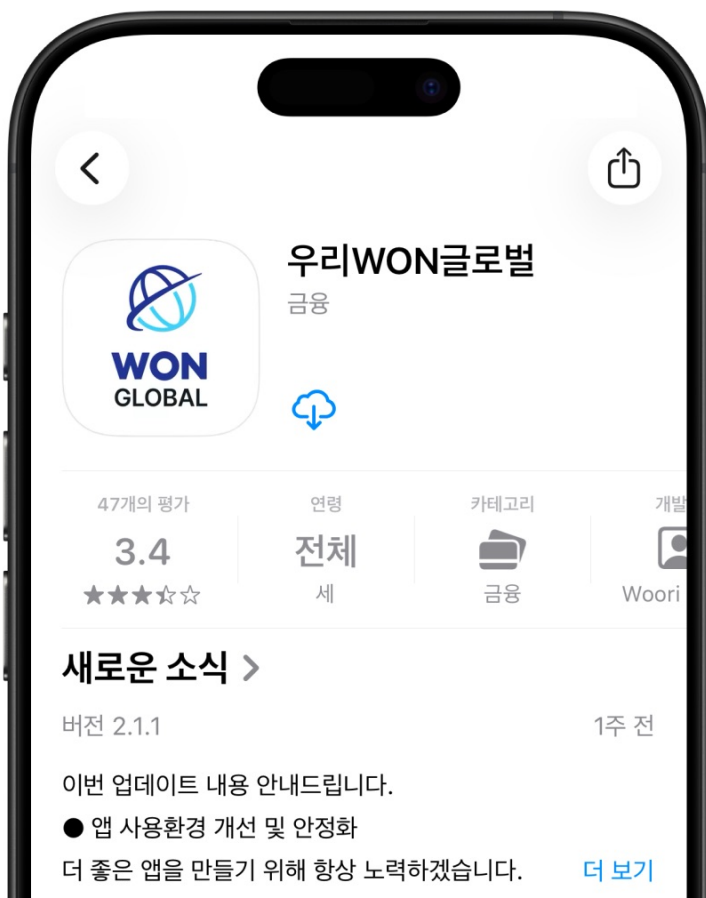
WON
GLOBAL

우리WON글로벌
금융

47개의 평가
3.4
★★★☆☆

연령
전체
세

카테고리
금융

개발
Woori

새로운 소식 >
버전 2.1.1
1주 전

이번 업데이트 내용 안내드립니다.
● 앱 사용환경 개선 및 안정화
더 좋은 앱을 만들기 위해 항상 노력하겠습니다.
더 보기